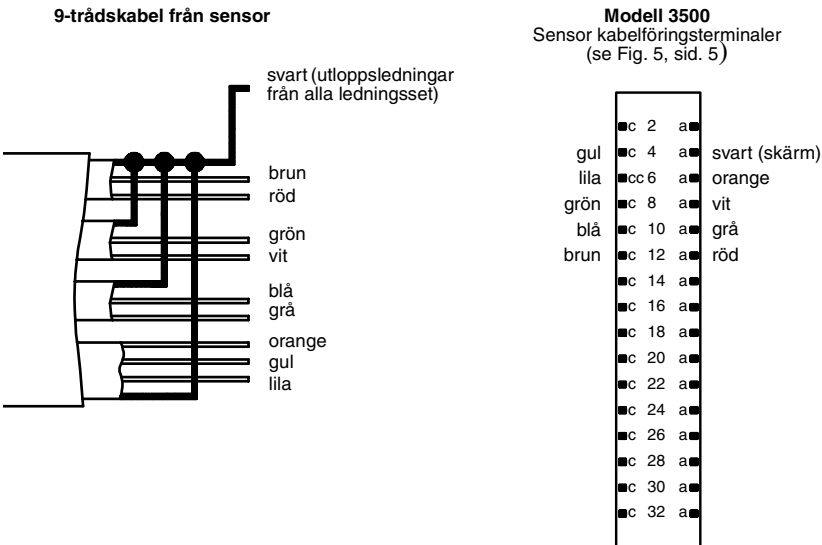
9-trådskabel från sensor

svart (utloppsledningar från alla ledningsset)

brun
röd
grön
vit
blå
grå
orange
gul
lila

Modell 3500
Sensor kabelföringsterminaler
(se Fig. 5, sid. 5)

| | | | |
|---|---|---|---|
| | c 2 | a | |
| gul | c 4 | a | svart (skärm) |
| lila | cc 6 | a | orange |
| grön | c 8 | a | vit |
| blå | c 10 | a | grå |
| brun | c 12 | a | röd |
| | c 14 | a | |
| | c 16 | a | |
| | c 18 | a | |
| | c 20 | a | |
| | c 22 | a | |
| | c 24 | a | |
| | c 26 | a | |
| | c 28 | a | |
| | c 30 | a | |
| | c 32 | a | |